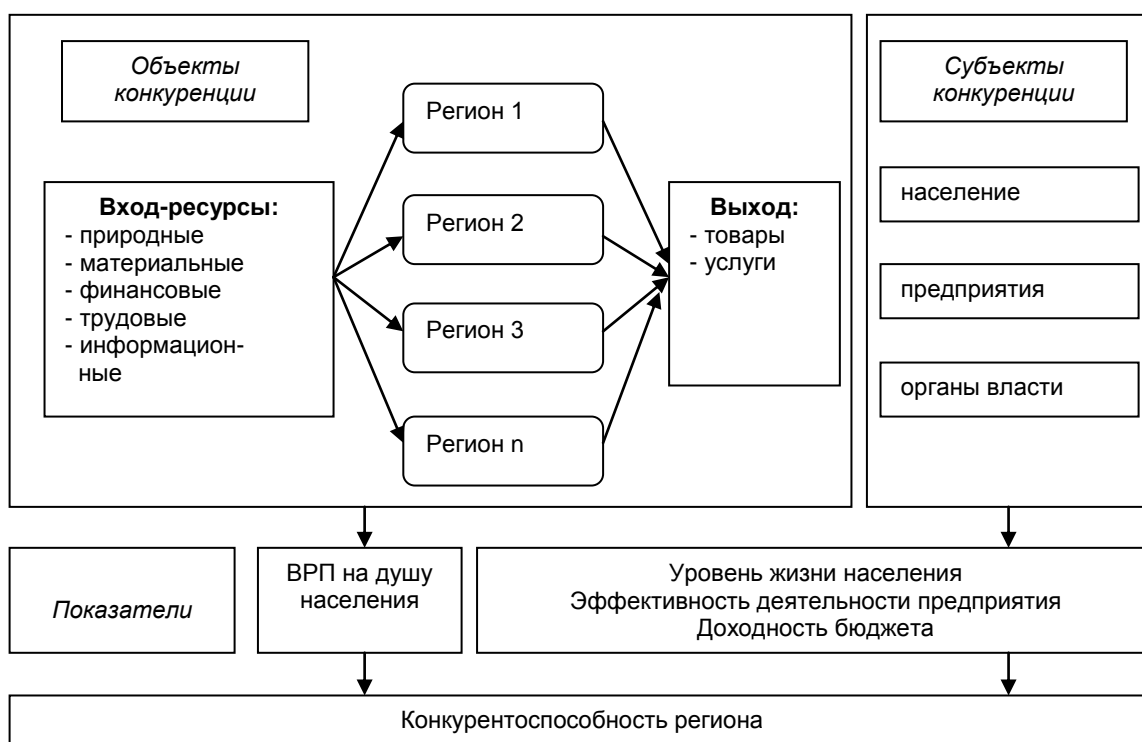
Объекты конкуренции

Вход-ресурсы:
- природные
- материальные
- финансовые
- трудовые
- информационные

Регион 1

Регион 2

Регион 3

Регион n

Выход:
- товары
- услуги

Субъекты конкуренции

население

предприятия

органы власти

Показатели

ВРП на душу населения

Уровень жизни населения
Эффективность деятельности предприятия
Доходность бюджета

Конкурентоспособность региона